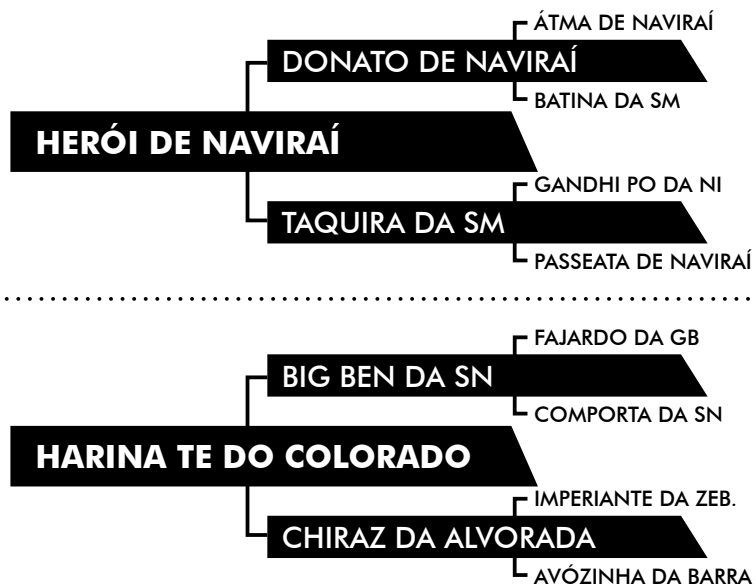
ÁTMA DE NAVIRAÍ
DONATO DE NAVIRAÍ
BATINA DA SM
HERÓI DE NAVIRAÍ
GANDHI PO DA NI
TAQUIRA DA SM
PASSEATA DE NAVIRAÍ

FAJARDO DA GB
BIG BEN DA SN
COMPORTA DA SN
HARINA TE DO COLORADO
IMPERIANTE DA ZEB.
CHIRAZ DA ALVORADA
AVÓZINHA DA BARRA